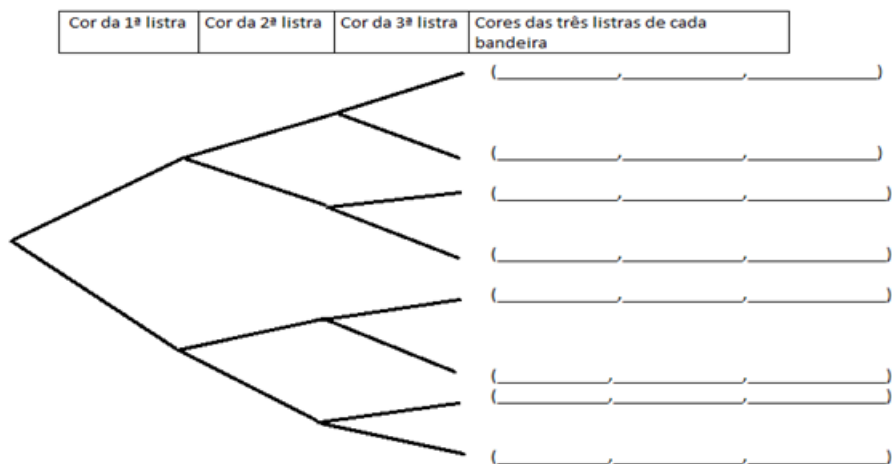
| Cor da 1ª listra | Cor da 2ª listra | Cor da 3ª listra | Cores das três listras de cada bandeira |
|---|---|---|---|

(__________,__________,__________)

(__________,__________,__________)

(__________,__________,__________)

(__________,__________,__________)

(__________,__________,__________)

(__________,__________,__________)

(__________,__________,__________)

(__________,__________,__________)